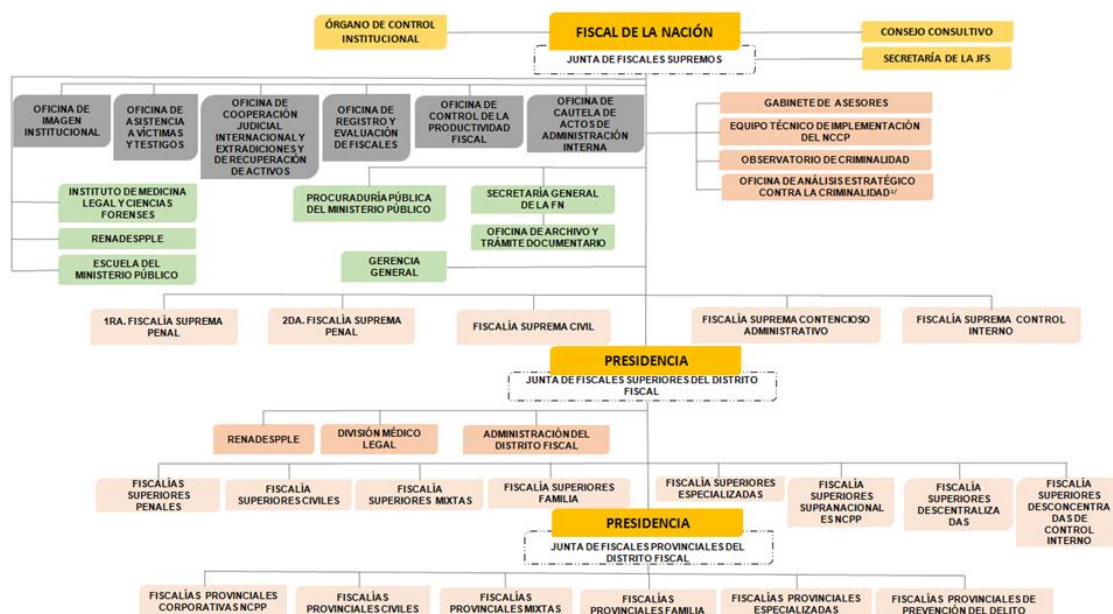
ÓRGANO DE CONTROL INSTITUCIONAL

FISCAL DE LA NACIÓN

JUNTA DE FISCALES SUPREMOS

CONSEJO CONSULTIVO

SECRETARÍA DE LA JFS

OFICINA DE IMAGEN INSTITUCIONAL

OFICINA DE ASISTENCIA A VÍCTIMAS Y TESTIGOS

OFICINA DE COOPERACIÓN JUDICIAL INTERNACIONAL Y EXTRADICIONES Y DE RECUPERACIÓN DE ACTIVOS

OFICINA DE REGISTRO Y EVALUACIÓN DE FISCALES

OFICINA DE CONTROL DE LA PRODUCTIVIDAD FISCAL

OFICINA DE CAUTELA DE ACTOS DE ADMINISTRACIÓN INTERNA

GABINETE DE ASESORES

EQUIPO TÉCNICO DE IMPLEMENTACIÓN DEL NCCP

OBSERVATORIO DE CRIMINALIDAD

OFICINA DE ANÁLISIS ESTRATÉGICO CONTRA LA CRIMINALIDAD $^{1/}$

INSTITUTO DE MEDICINA LEGAL Y CIENCIAS FORENSES

RENADESPPLE

ESCUELA DEL MINISTERIO PÚBLICO

PROCURADURÍA PÚBLICA DEL MINISTERIO PÚBLICO

SECRETARÍA GENERAL DE LA FN

OFICINA DE ARCHIVO Y TRÁMITE DOCUMENTARIO

GERENCIA GENERAL

1RA. FISCALÍA SUPREMA PENAL

2DA. FISCALÍA SUPREMA PENAL

FISCALÍA SUPREMA CIVIL

FISCALÍA SUPREMA CONTENCIOSO ADMINISTRATIVO

FISCALÍA SUPREMA CONTROL INTERNO

PRESIDENCIA

JUNTA DE FISCALES SUPERIORES DEL DISTRITO FISCAL

RENADESPPLE

DIVISIÓN MÉDICO LEGAL

ADMINISTRACIÓN DEL DISTRITO FISCAL

FISCALÍAS SUPERIORES PENALES

FISCALÍA SUPERIORES CIVILES

FISCALÍA SUPERIORES MIXTAS

FISCALÍA SUPERIORES FAMILIA

FISCALÍA SUPERIORES ESPECIALIZADAS

FISCALÍA SUPERIORES SUPRANACIONALES NCPP

FISCALÍA SUPERIORES DESCENTRALIZADAS

FISCALÍA SUPERIORES DESCONCENTRADAS DE CONTROL INTERNO

PRESIDENCIA

JUNTA DE FISCALES PROVINCIALES DEL DISTRITO FISCAL

FISCALÍAS PROVINCIALES CORPORATIVAS NCPP

FISCALÍAS PROVINCIALES CIVILES

FISCALÍAS PROVINCIALES MIXTAS

FISCALÍAS PROVINCIALES FAMILIA

FISCALÍAS PROVINCIALES ESPECIALIZADAS

FISCALÍAS PROVINCIALES DE PREVENCIÓN DEL DELITO